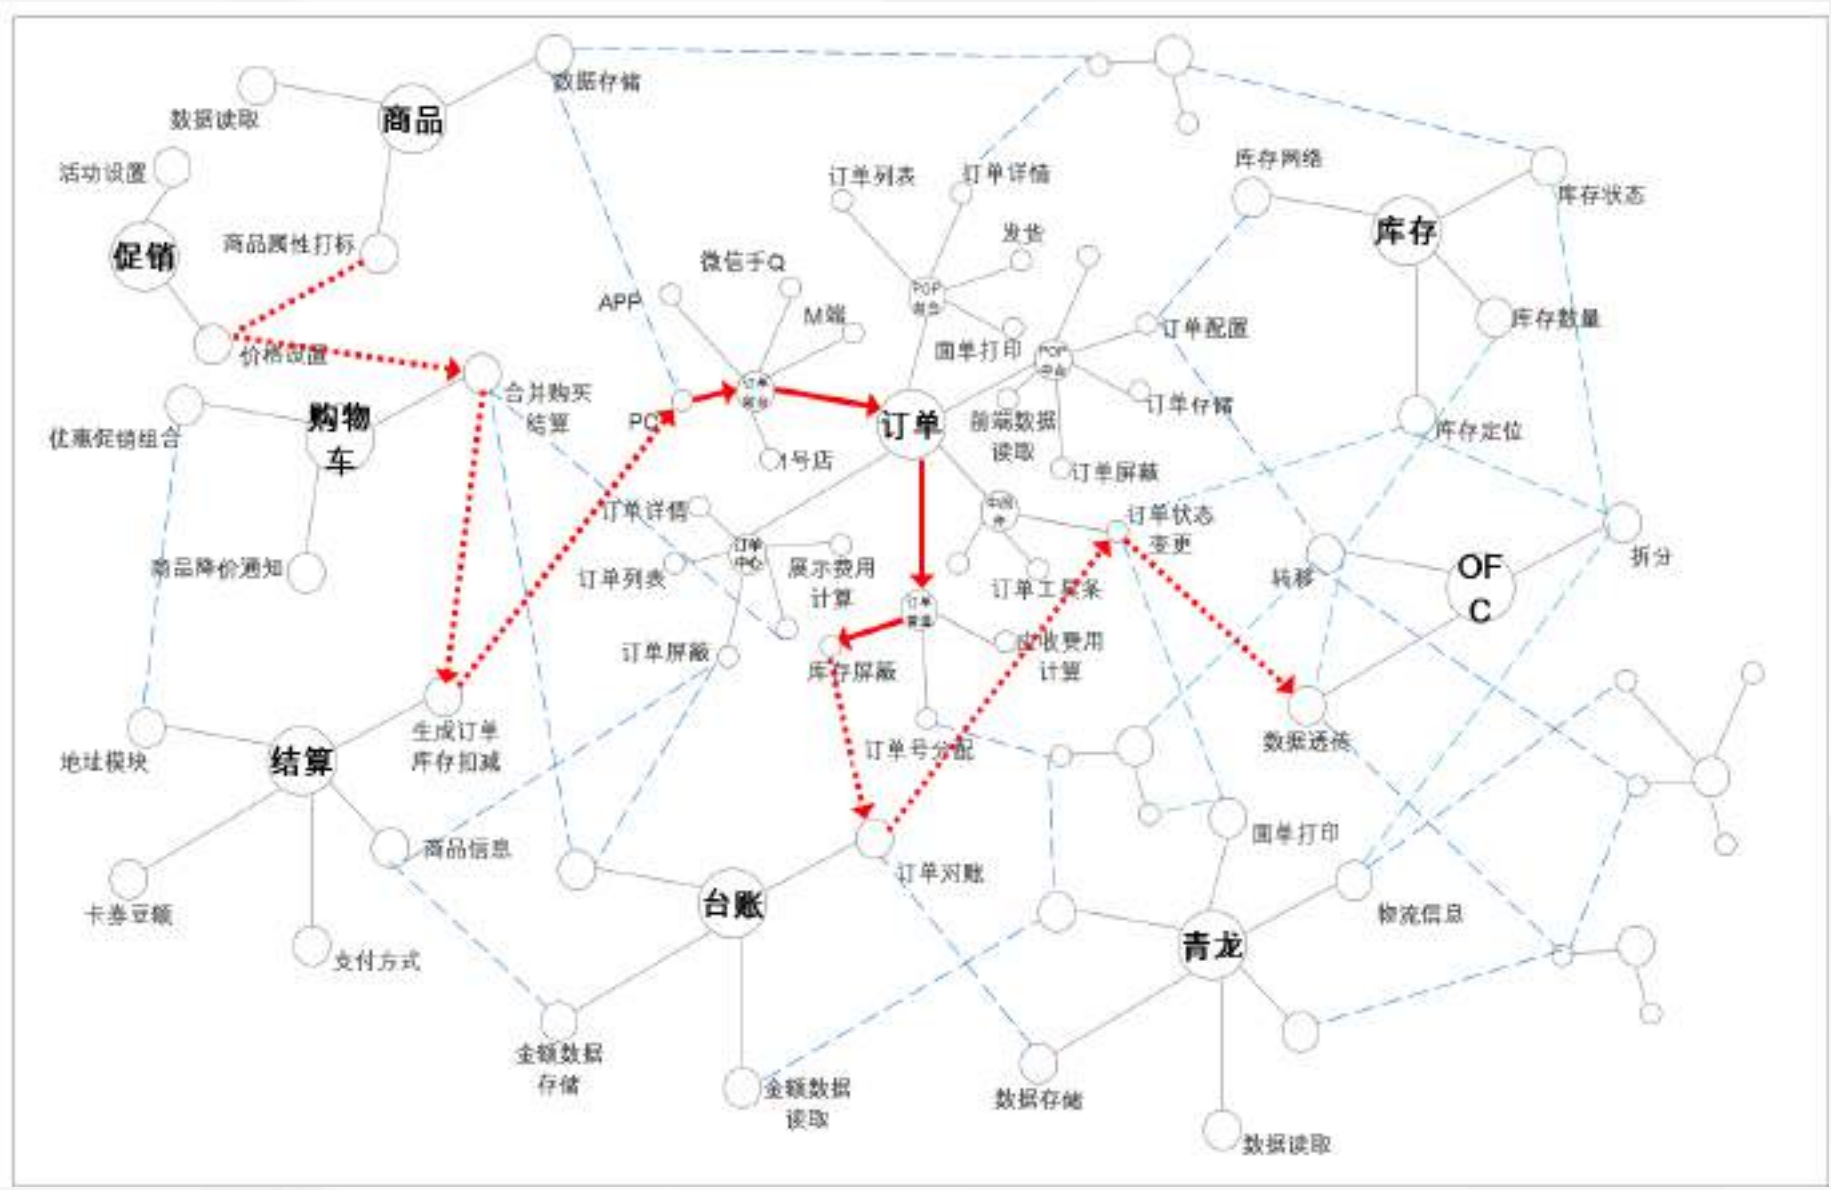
数据存储
商品
数据读取
活动设置
促销
商品属性打标
价格设置
购物车
优惠促销组合
商品降价通知
合并购买结算
APP
微信手Q
M端
PC
1号店
订单列表
订单详情
发货
POP商务
面单打印
POP平台
订单配置
订单存储
前端数据读取
订单屏蔽
订单
库存网络
库存
库存状态
库存数量
库存定位
订单详情
订单中心
订单列表
展示费用计算
订单屏蔽
订单状态变更
订单工具条
订单管道
库存屏蔽
应收费用计算
订单号分配
转移
OFC
拆分
数据透传
地址模块
结算
生成订单库存扣减
商品信息
卡券豆额
支付方式
台账
订单对账
面单打印
物流信息
青龙
金额数据存储
金额数据读取
数据存储
数据读取